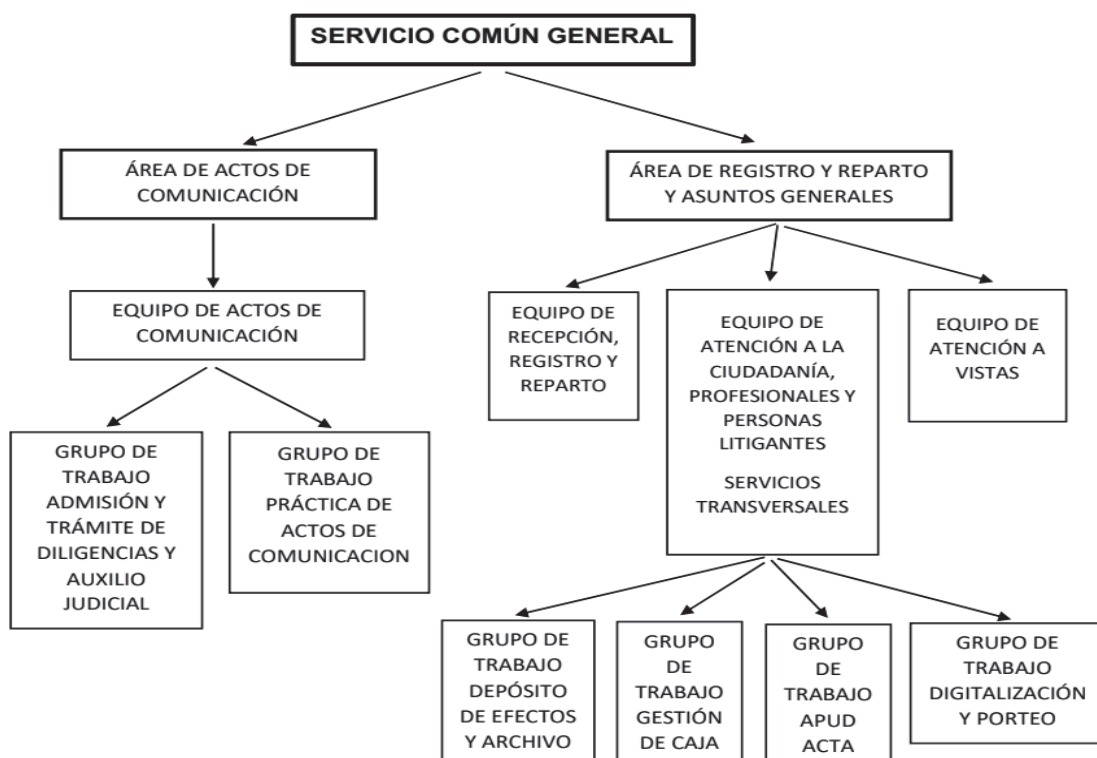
SERVICIO COMÚN GENERAL

ÁREA DE ACTOS DE COMUNICACIÓN

ÁREA DE REGISTRO Y REPARTO Y ASUNTOS GENERALES

EQUIPO DE ACTOS DE COMUNICACIÓN

EQUIPO DE RECEPCIÓN, REGISTRO Y REPARTO

EQUIPO DE ATENCIÓN A LA CIUDADANÍA, PROFESIONALES Y PERSONAS LITIGANTES

SERVICIOS TRANSVERSALES

EQUIPO DE ATENCIÓN A VISTAS

GRUPO DE TRABAJO ADMISIÓN Y TRÁMITE DE DILIGENCIAS Y AUXILIO JUDICIAL

GRUPO DE TRABAJO PRÁCTICA DE ACTOS DE COMUNICACION

GRUPO DE TRABAJO DEPÓSITO DE EFECTOS Y ARCHIVO

GRUPO DE TRABAJO GESTIÓN DE CAJA

GRUPO DE TRABAJO APUD ACTA

GRUPO DE TRABAJO DIGITALIZACIÓN Y PORTEO